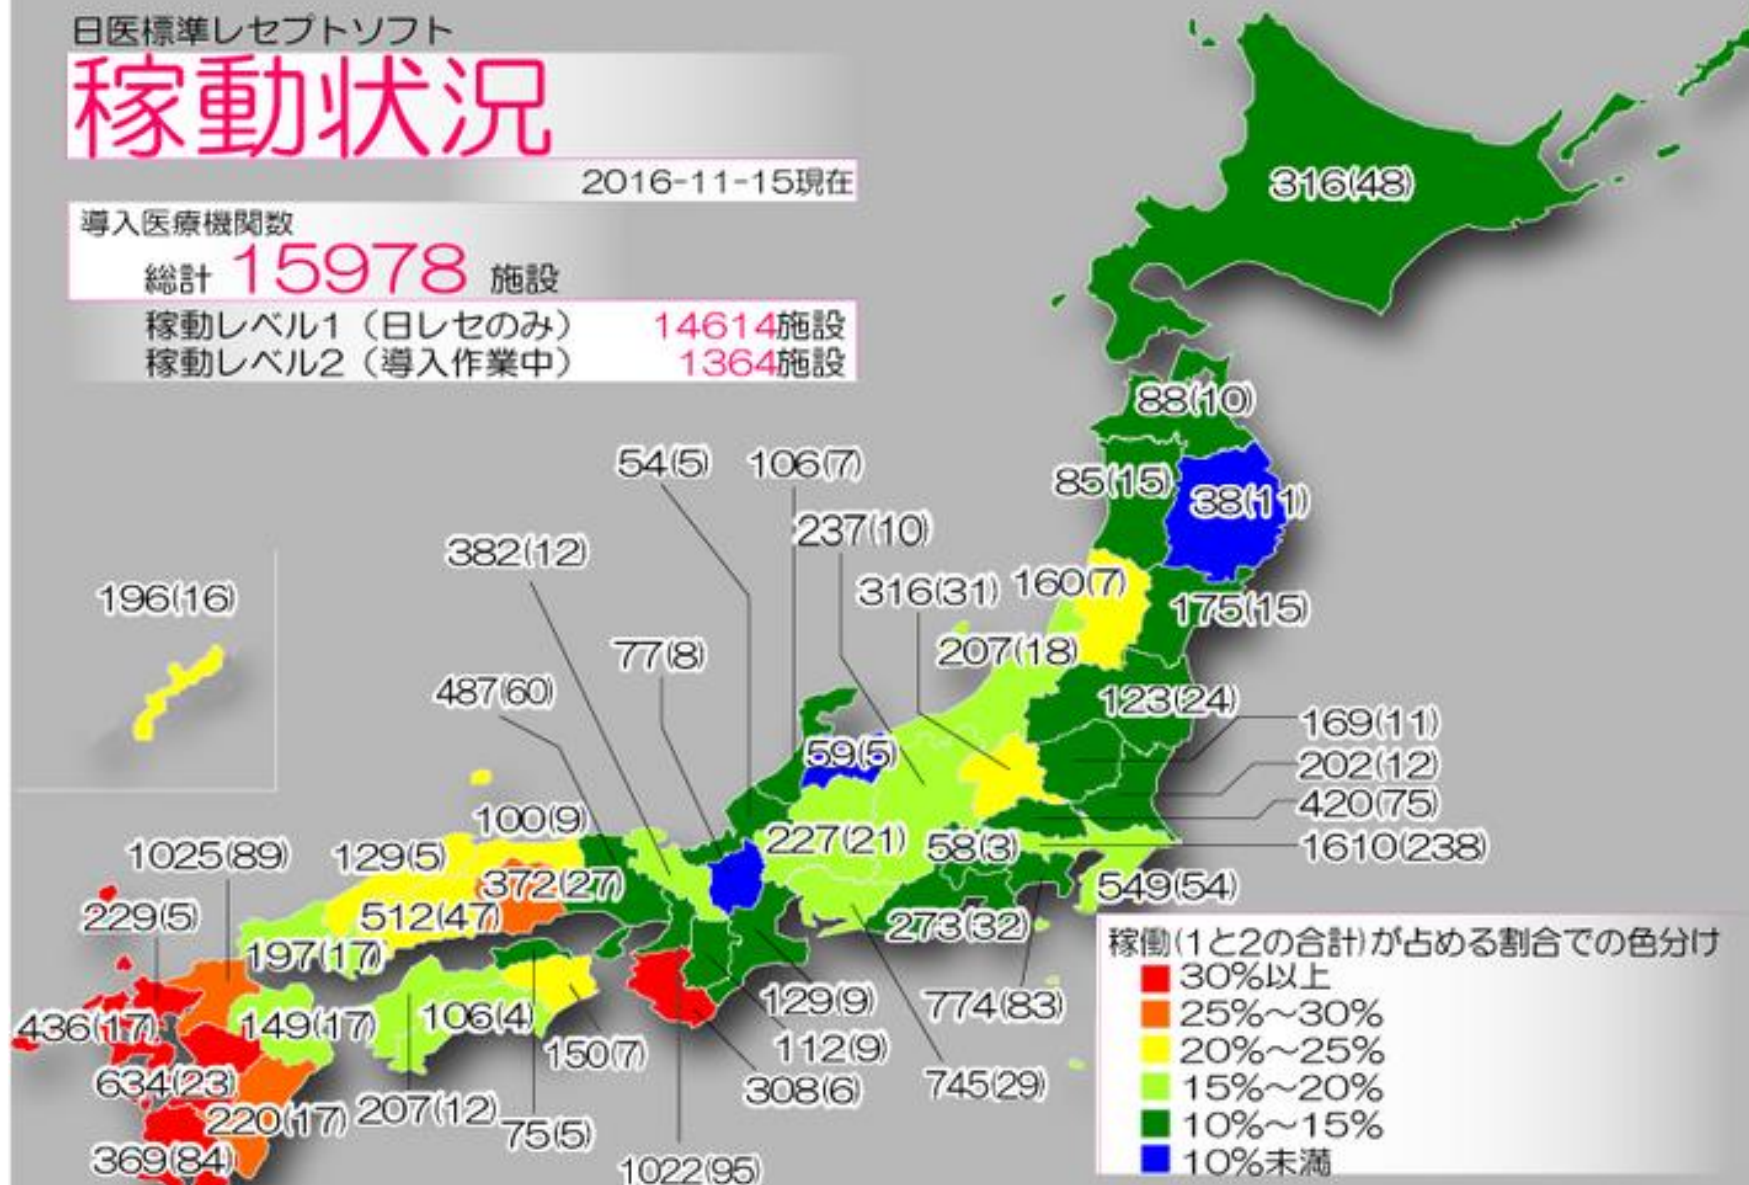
日医標準レセプトソフト
稼動状況
2016-11-15現在
導入医療機関数
総計 15978 施設
稼動レベル1（日レセのみ） 14614施設
稼動レベル2（導入作業中） 1364施設

316(48)
88(10)
85(15)
38(11)
54(5)
106(7)
237(10)
382(12)
160(7)
316(31)
175(15)
196(16)
207(18)
77(8)
487(60)
123(24)
169(11)
59(5)
202(12)
420(75)
100(9)
227(21)
58(3)
1610(238)
1025(89)
129(5)
372(27)
549(54)
229(5)
512(47)
273(32)
197(17)
129(9)
774(83)
436(17)
149(17)
106(4)
112(9)
150(7)
634(23)
308(6)
745(29)
220(17)
207(12)
75(5)
369(84)
1022(95)

稼働(1と2の合計)が占める割合での色分け
30%以上
25%～30%
20%～25%
15%～20%
10%～15%
10%未満